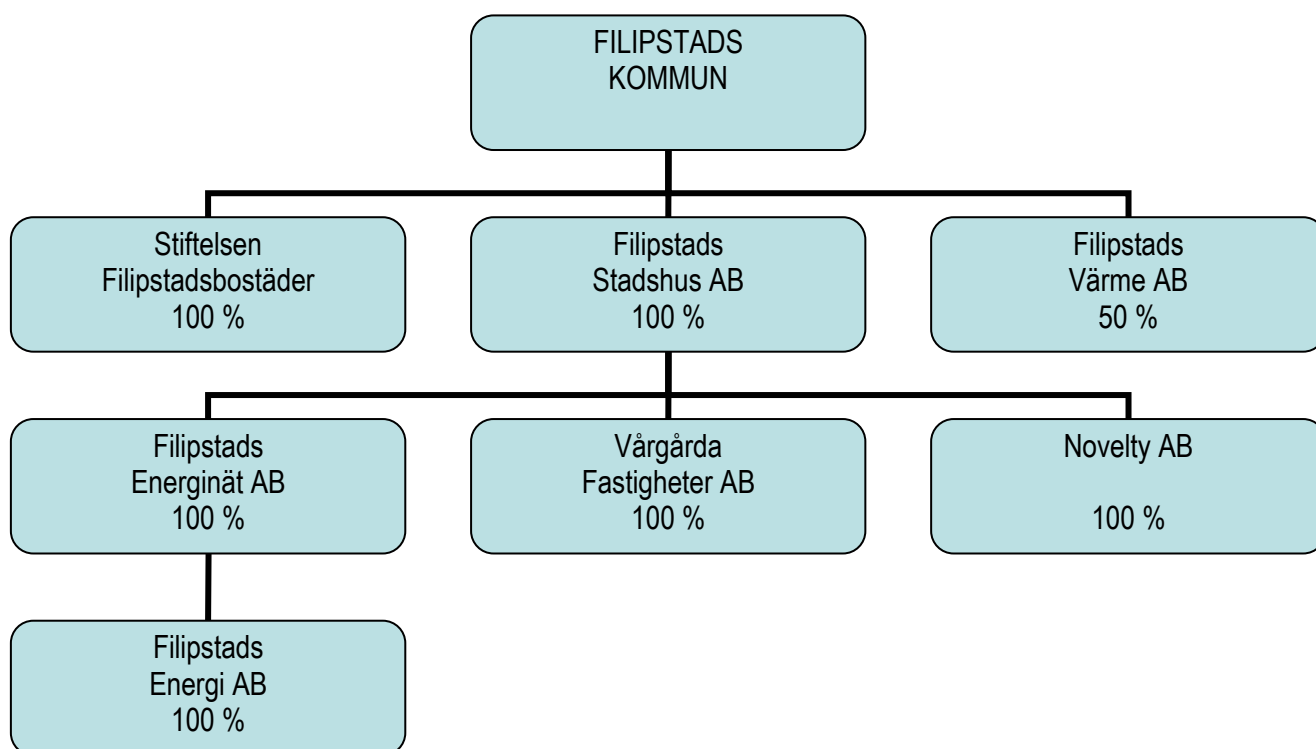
FILIPSTADS KOMMUN

Stiftelsen Filipstadsbostäder 100 %

Filipstads Stadshus AB 100 %

Filipstads Värme AB 50 %

Filipstads Energinät AB 100 %

Vårgårda Fastigheter AB 100 %

Novelty AB

100 %

Filipstads Energi AB 100 %